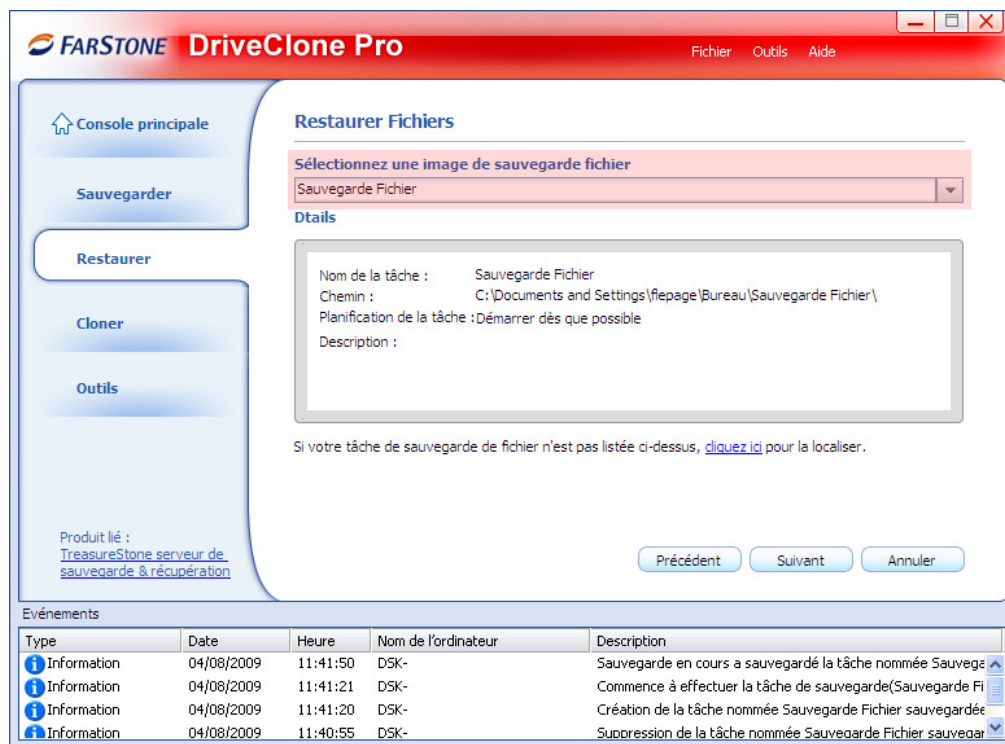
FARSTONE DriveClone Pro

Fichier Outils Aide

Console principale

Sauvegarder

Restaurer

Cloner

Outils

Produit lié :
TreasureStone serveur de sauvegarde & récupération

Restaurer Fichiers

Sélectionnez une image de sauvegarde fichier

Sauvegarde Fichier

Dtails

Nom de la tâche : Sauvegarde Fichier
Chemin : C:\Documents and Settings\flepage\Bureau\Sauvegarde Fichier\
Planification de la tâche : Démarrer dès que possible
Description :

Si votre tâche de sauvegarde de fichier n'est pas listée ci-dessus, cliquez ici pour la localiser.

Précédent Suivant Annuler

Evénements

| Type | Date | Heure | Nom de l'ordinateur | Description |
|---|---|---|---|---|
| Information | 04/08/2009 | 11:41:50 | DSK- | Sauvegarde en cours a sauvegardé la tâche nommée Sauvega |
| Information | 04/08/2009 | 11:41:21 | DSK- | Commence à effectuer la tâche de sauvegarde(Sauvegarde Fi |
| Information | 04/08/2009 | 11:41:20 | DSK- | Création de la tâche nommée Sauvegarde Fichier sauvegardée |
| Information | 04/08/2009 | 11:40:55 | DSK- | Suppression de la tâche nommée Sauvegarde Fichier sauvegar |